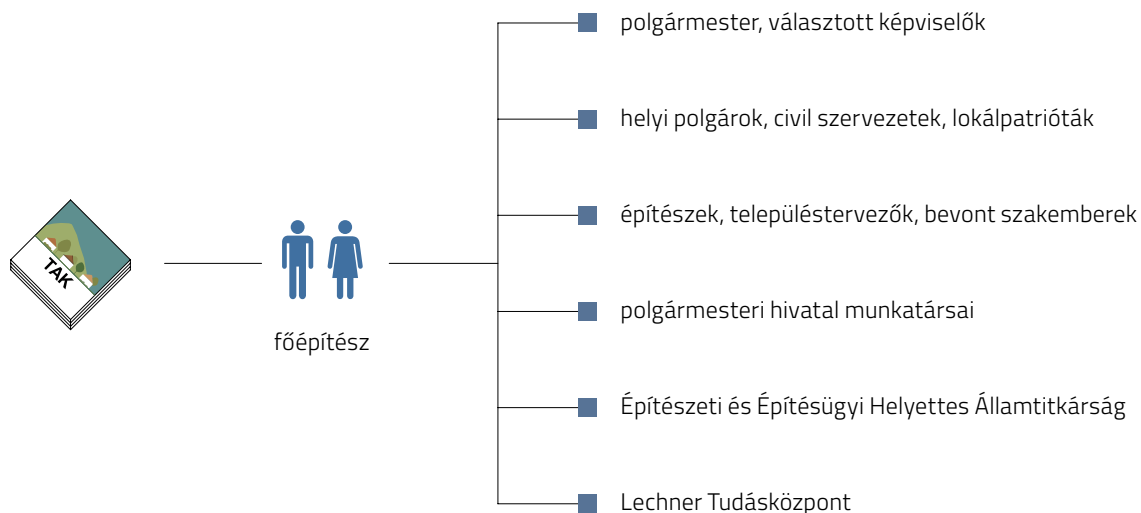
TAK

főépítész

polgármester, választott képviselők

helyi polgárok, civil szervezetek, lokálpatrióták

építészek, településtervezők, bevont szakemberek

polgármesteri hivatal munkatársai

Építészeti és Építésügyi Helyettes Államtitkárság

Lechner Tudásközpont